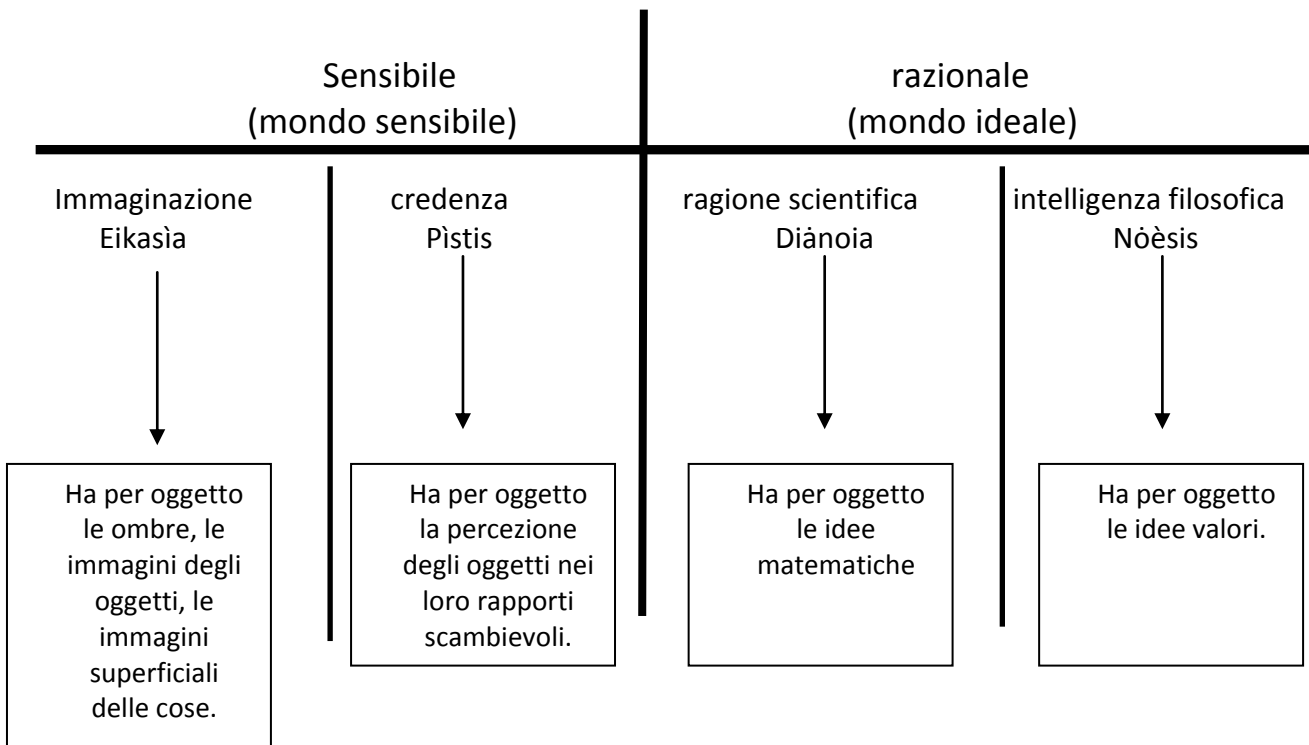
Sensibile
(mondo sensibile)

razionale
(mondo ideale)

Immaginazione
Eikasìa

Ha per oggetto le ombre, le immagini degli oggetti, le immagini superficiali delle cose.

credenza
Pìstis

Ha per oggetto la percezione degli oggetti nei loro rapporti scambievoli.

ragione scientifica
Diànoia

Ha per oggetto le idee matematiche

intelligenza filosofica
Nòèsis

Ha per oggetto le idee valori.